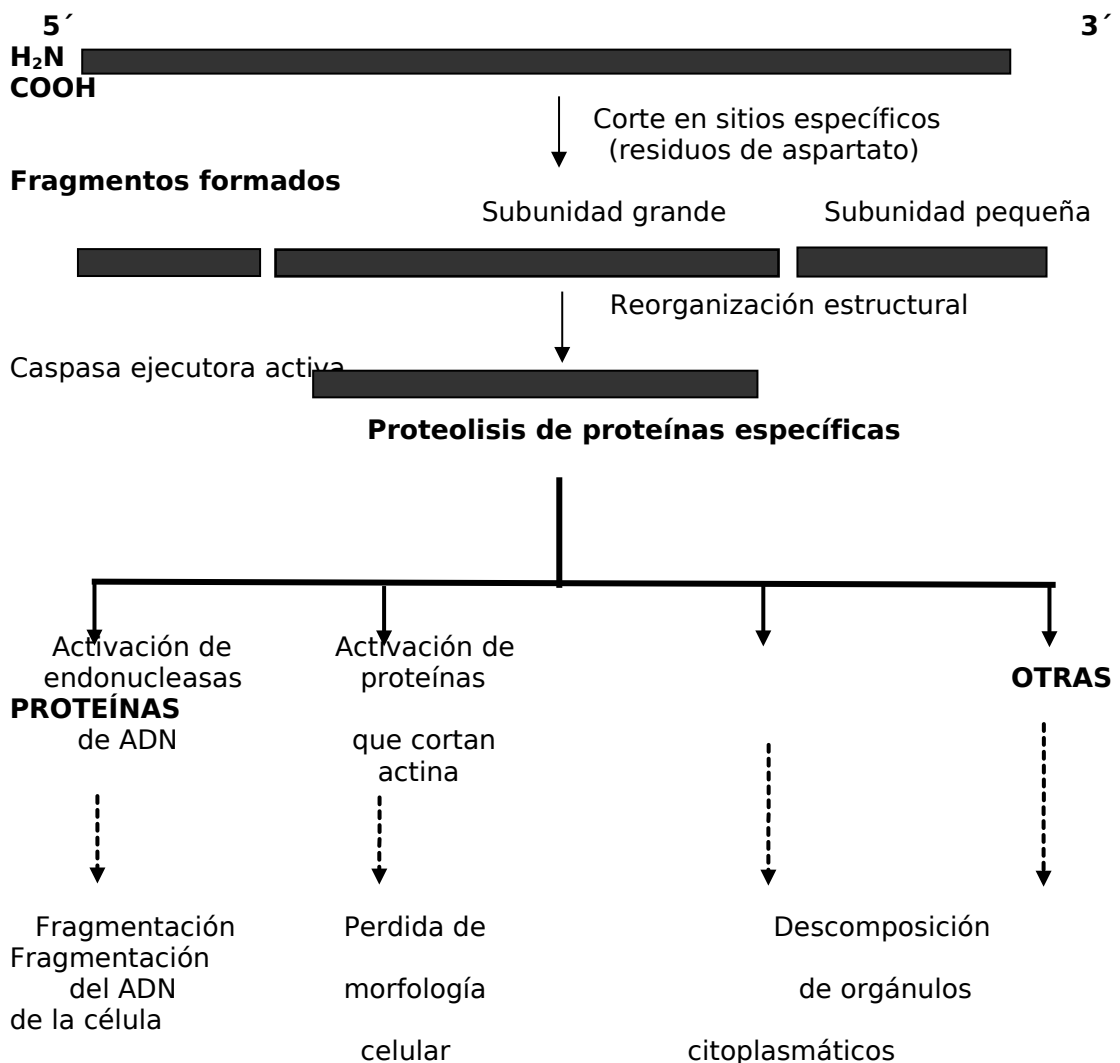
5´ 3´
H₂N
COOH

Corte en sitios específicos (residuos de aspartato)

Fragmentos formados

Subunidad grande Subunidad pequeña

Reorganización estructural

Caspasa ejecutora activa

Proteolisis de proteínas específicas

Activación de endonucleasas de ADN

Activación de proteínas que cortan actina

OTRAS PROTEÍNAS

Fragmentación del ADN

Perdida de morfología celular

Descomposición de orgánulos citoplasmáticos

Fragmentación de la célula